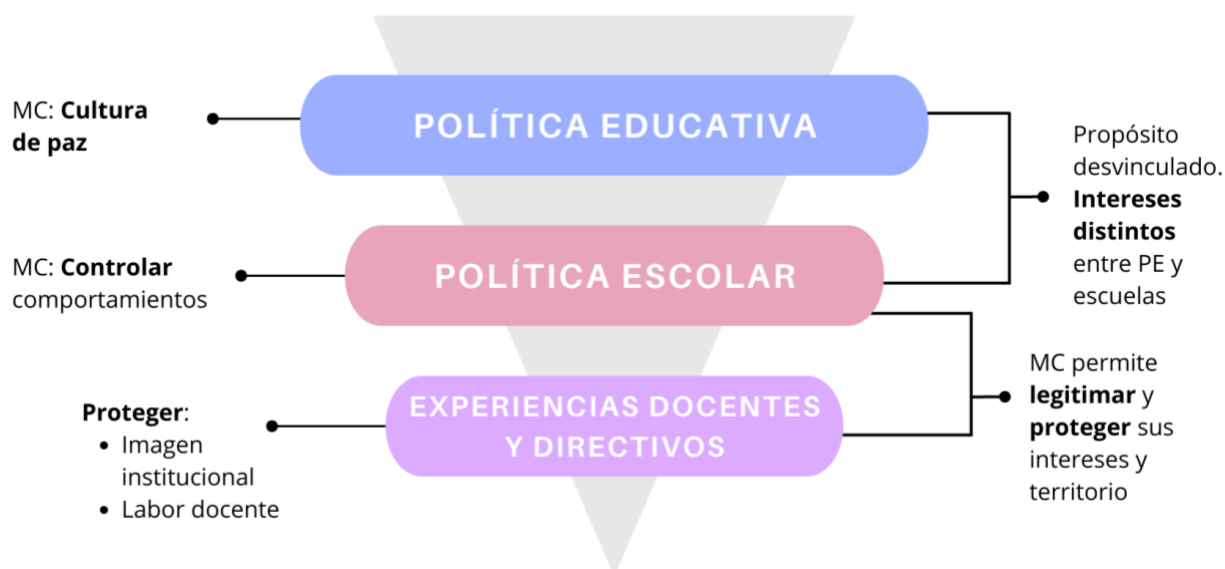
MC: **Cultura de paz**

POLÍTICA EDUCATIVA

Propósito desvinculado. **Intereses distintos** entre PE y escuelas

MC: **Controlar** comportamientos

POLÍTICA ESCOLAR

**Proteger**:
- Imagen institucional
- Labor docente

EXPERIENCIAS DOCENTES Y DIRECTIVOS

MC permite **legitimar** y **proteger** sus intereses y territorio